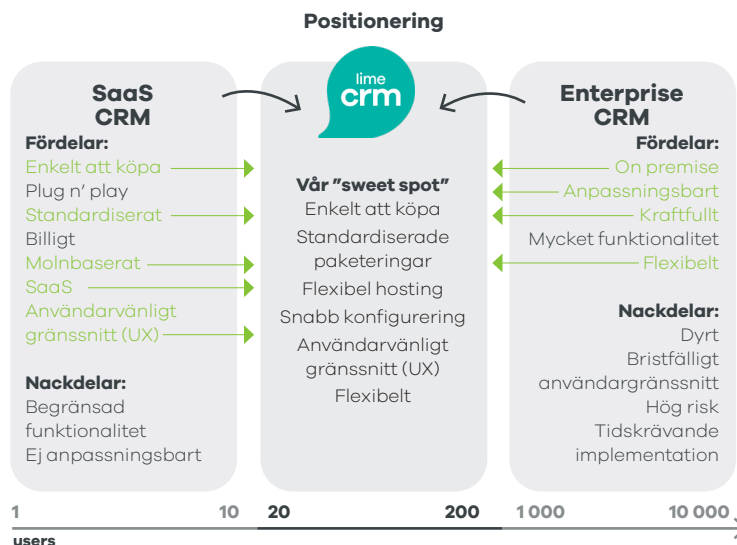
Positionering

SaaS CRM

Fördelar:
Enkelt att köpa
Plug n' play
Standardiserat
Billigt
Molnbaserat
SaaS
Användarvänligt gränssnitt (UX)

Nackdelar:
Begränsad funktionalitet
Ej anpassningsbart

lime crm

Vår "sweet spot"
Enkelt att köpa
Standardiserade paketeringar
Flexibel hosting
Snabb konfigurering
Användarvänligt gränssnitt (UX)
Flexibelt

Enterprise CRM

Fördelar:
On premise
Anpassningsbart
Kraftfullt
Mycket funktionalitet
Flexibelt

Nackdelar:
Dyrt
Bristfälligt användargränssnitt
Hög risk
Tidskrävande implementation

1 10 20 200 1 000 10 000
users